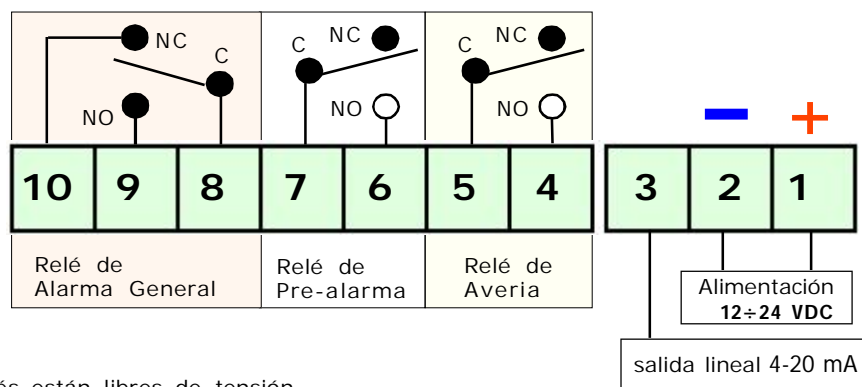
NC
C
NO
NC
C
NO
NC
C
NO

−
+

| 10 | 9 | 8 | 7 | 6 | 5 | 4 |
|---|---|---|---|---|---|---|

| 3 | 2 | 1 |
|---|---|---|

Relé de Alarma General

Relé de Pre-alarma

Relé de Averia

Alimentación
12÷24 VDC

salida lineal 4-20 mA

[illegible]és están libres de tensión